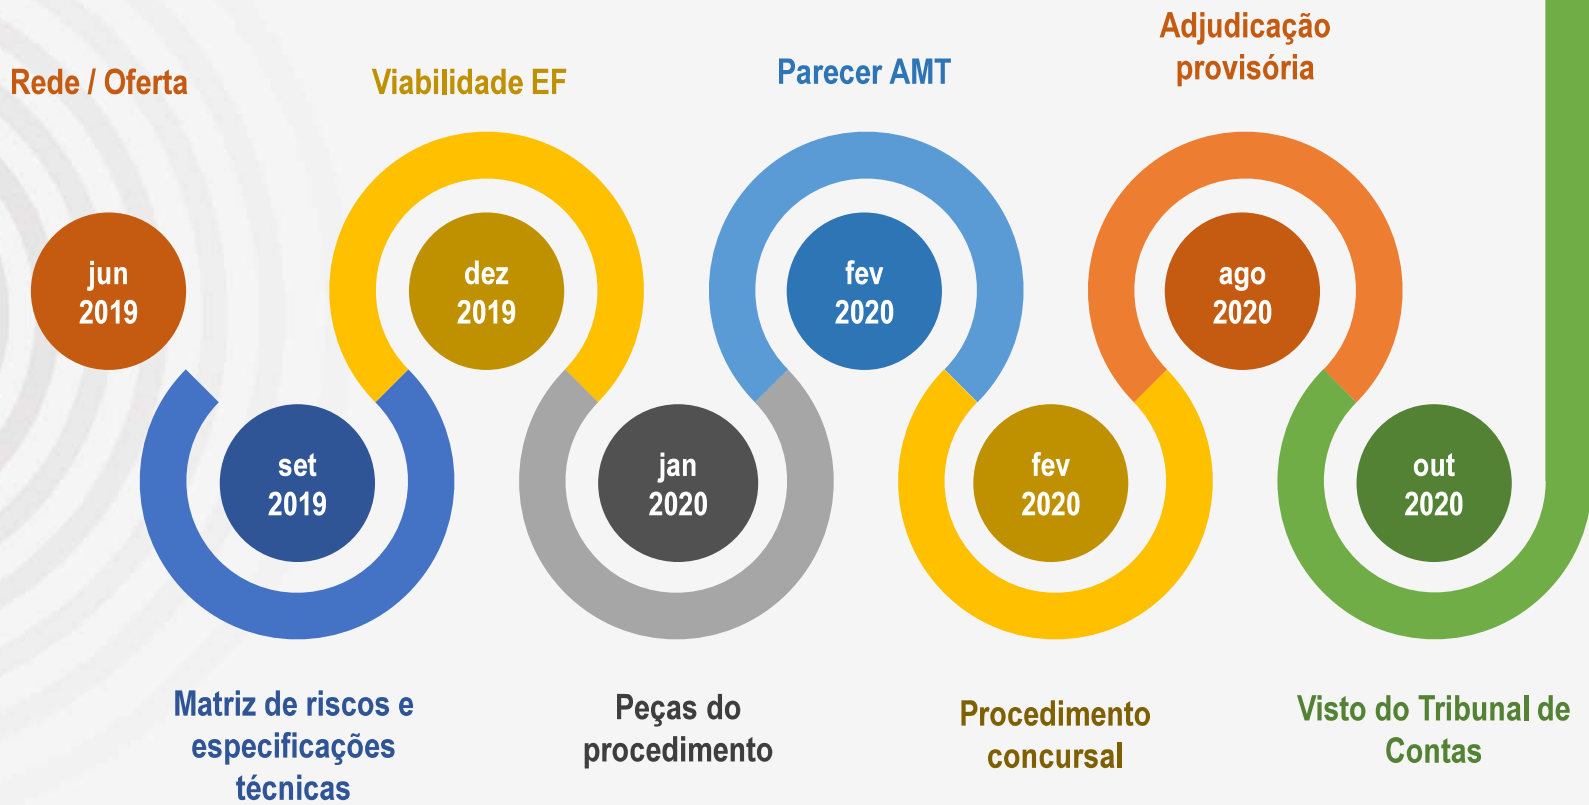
Rede / Oferta

jun 2019

Viabilidade EF

dez 2019

Parecer AMT

fev 2020

Adjudicação provisória

ago 2020

set 2019

jan 2020

fev 2020

out 2020

Matriz de riscos e especificações técnicas

Peças do procedimento

Procedimento concursal

Visto do Tribunal de Contas